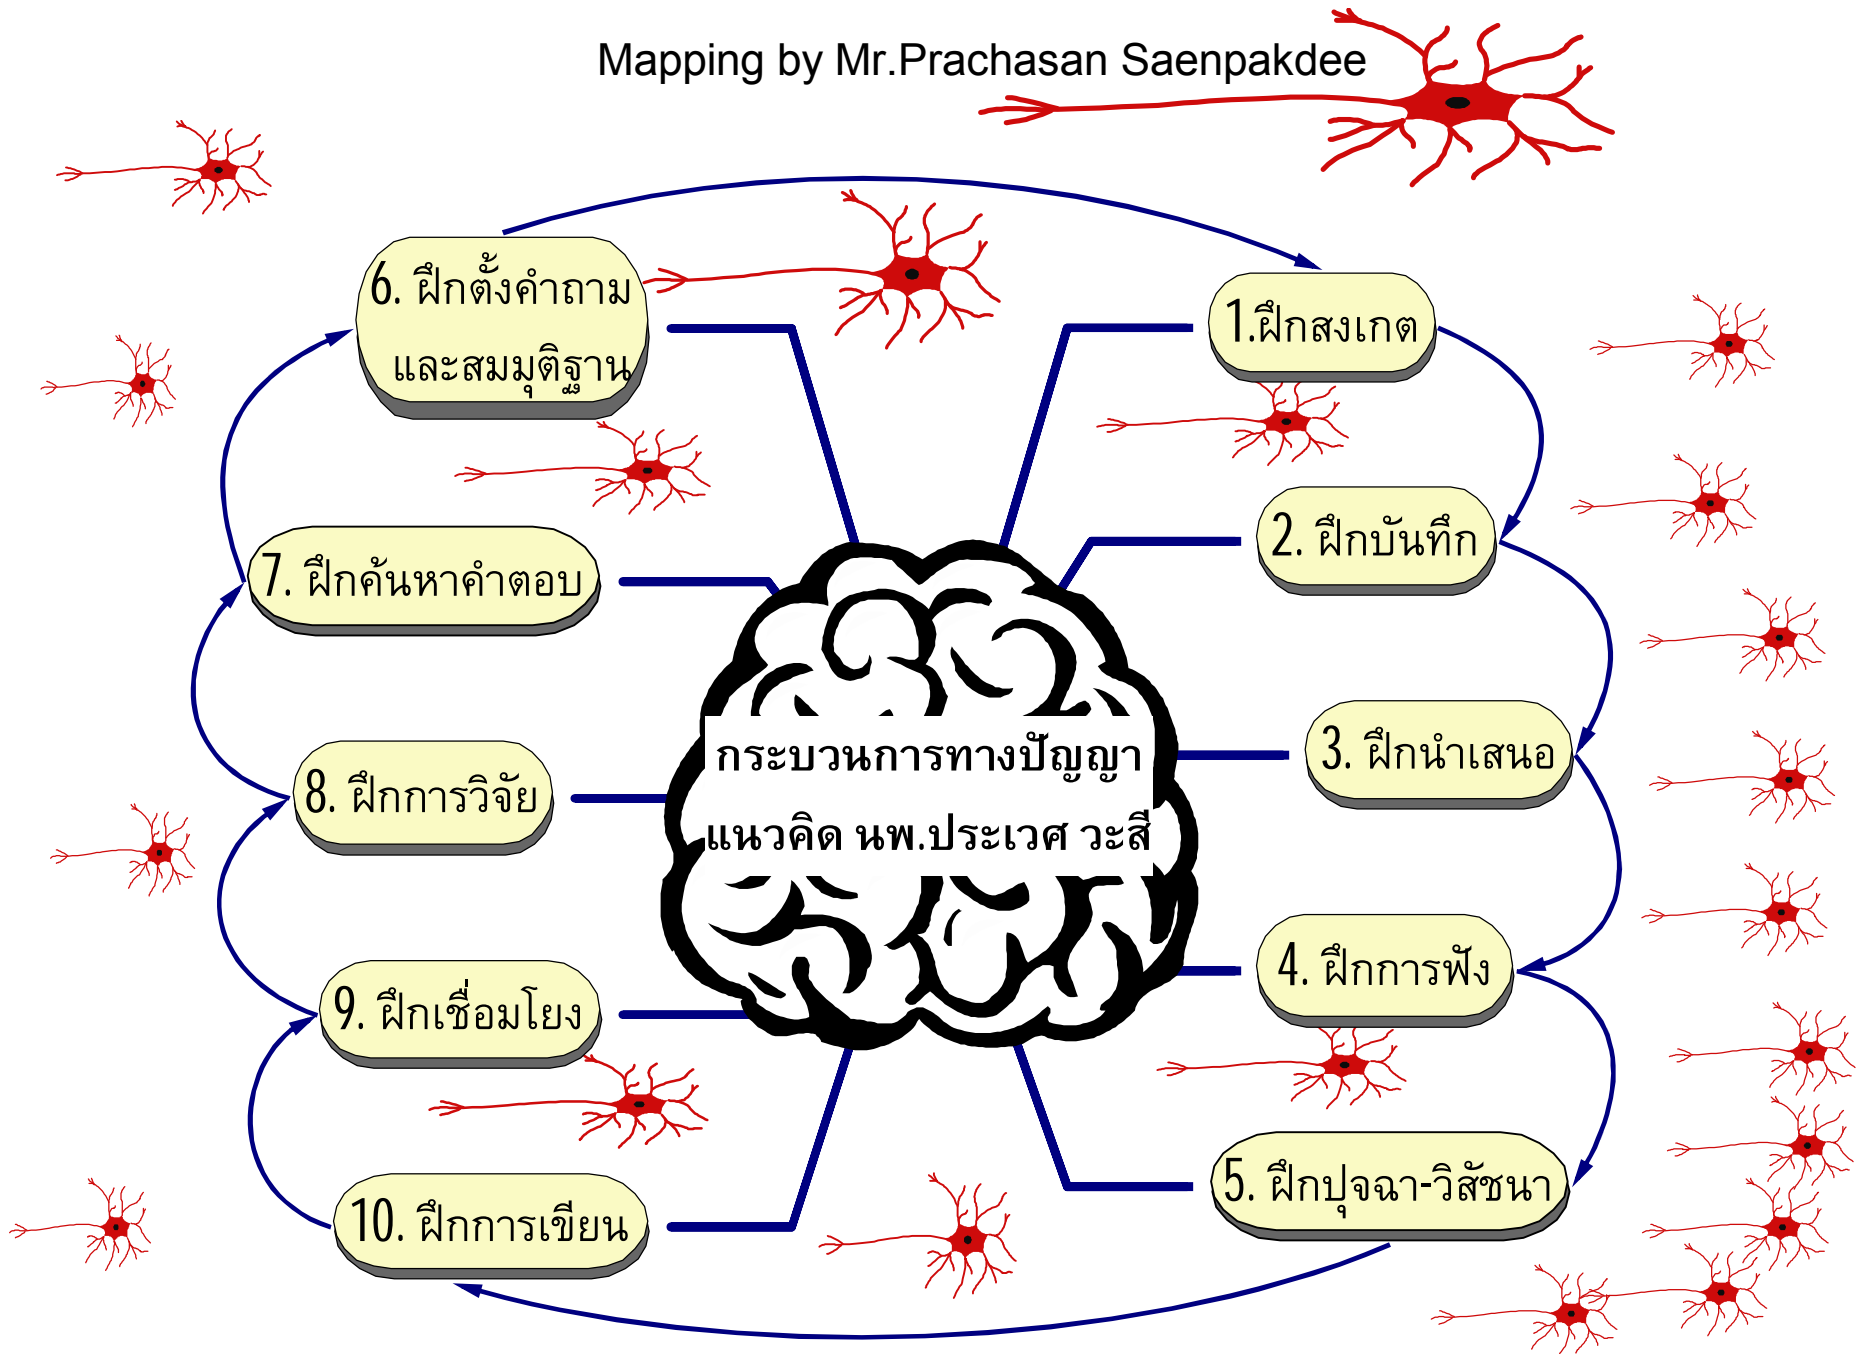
Mapping by Mr.Prachasan Saenpakdee

กระบวนการทางปัญญา
แนวคิด นพ.ประเวศ วะสี

1.ฝึกสังเกต

2. ฝึกบันทึก

3. ฝึกนำเสนอ

4. ฝึกการฟัง

5. ฝึกปุจฉา-วิสัชนา

6. ฝึกตั้งคำถาม และสมมุติฐาน

7. ฝึกค้นหาคำตอบ

8. ฝึกการวิจัย

9. ฝึกเชื่อมโยง

10. ฝึกการเขียน